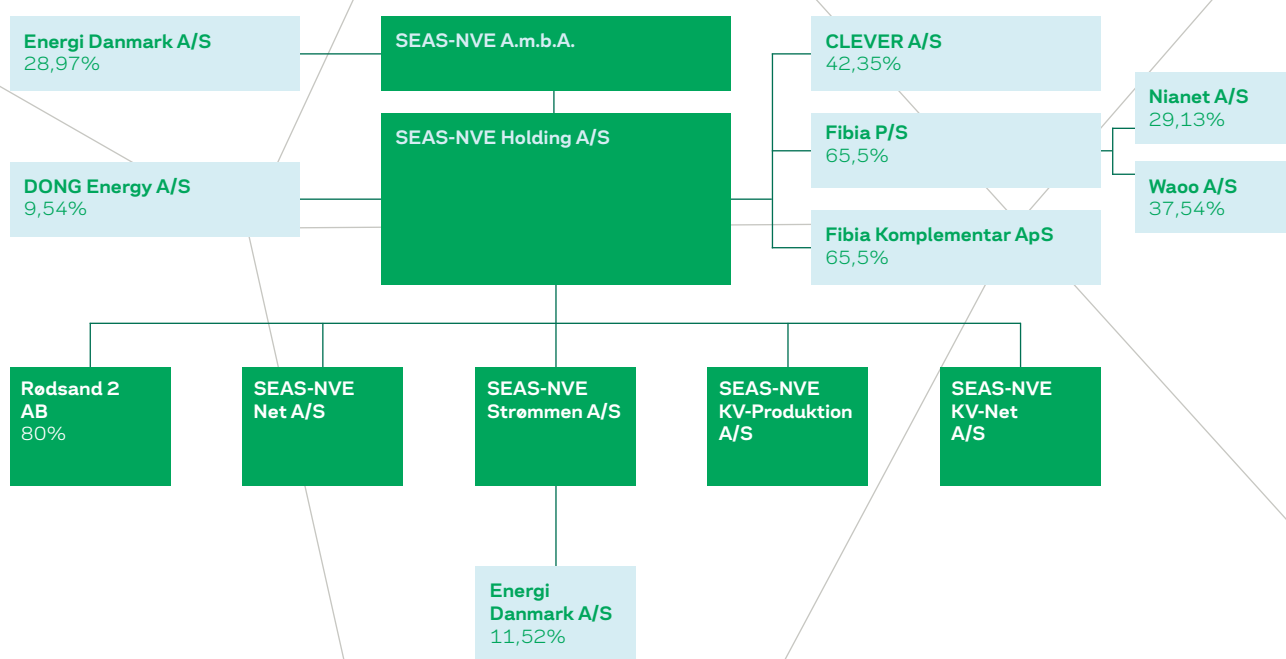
Energi Danmark A/S
28,97%

SEAS-NVE A.m.b.A.

CLEVER A/S
42,35%

SEAS-NVE Holding A/S

Fibia P/S
65,5%

Nianet A/S
29,13%

Waoo A/S
37,54%

DONG Energy A/S
9,54%

Fibia Komplementar ApS
65,5%

Rødsand 2 AB
80%

SEAS-NVE Net A/S

SEAS-NVE Strømmen A/S

SEAS-NVE KV-Produktion A/S

SEAS-NVE KV-Net A/S

Energi Danmark A/S
11,52%